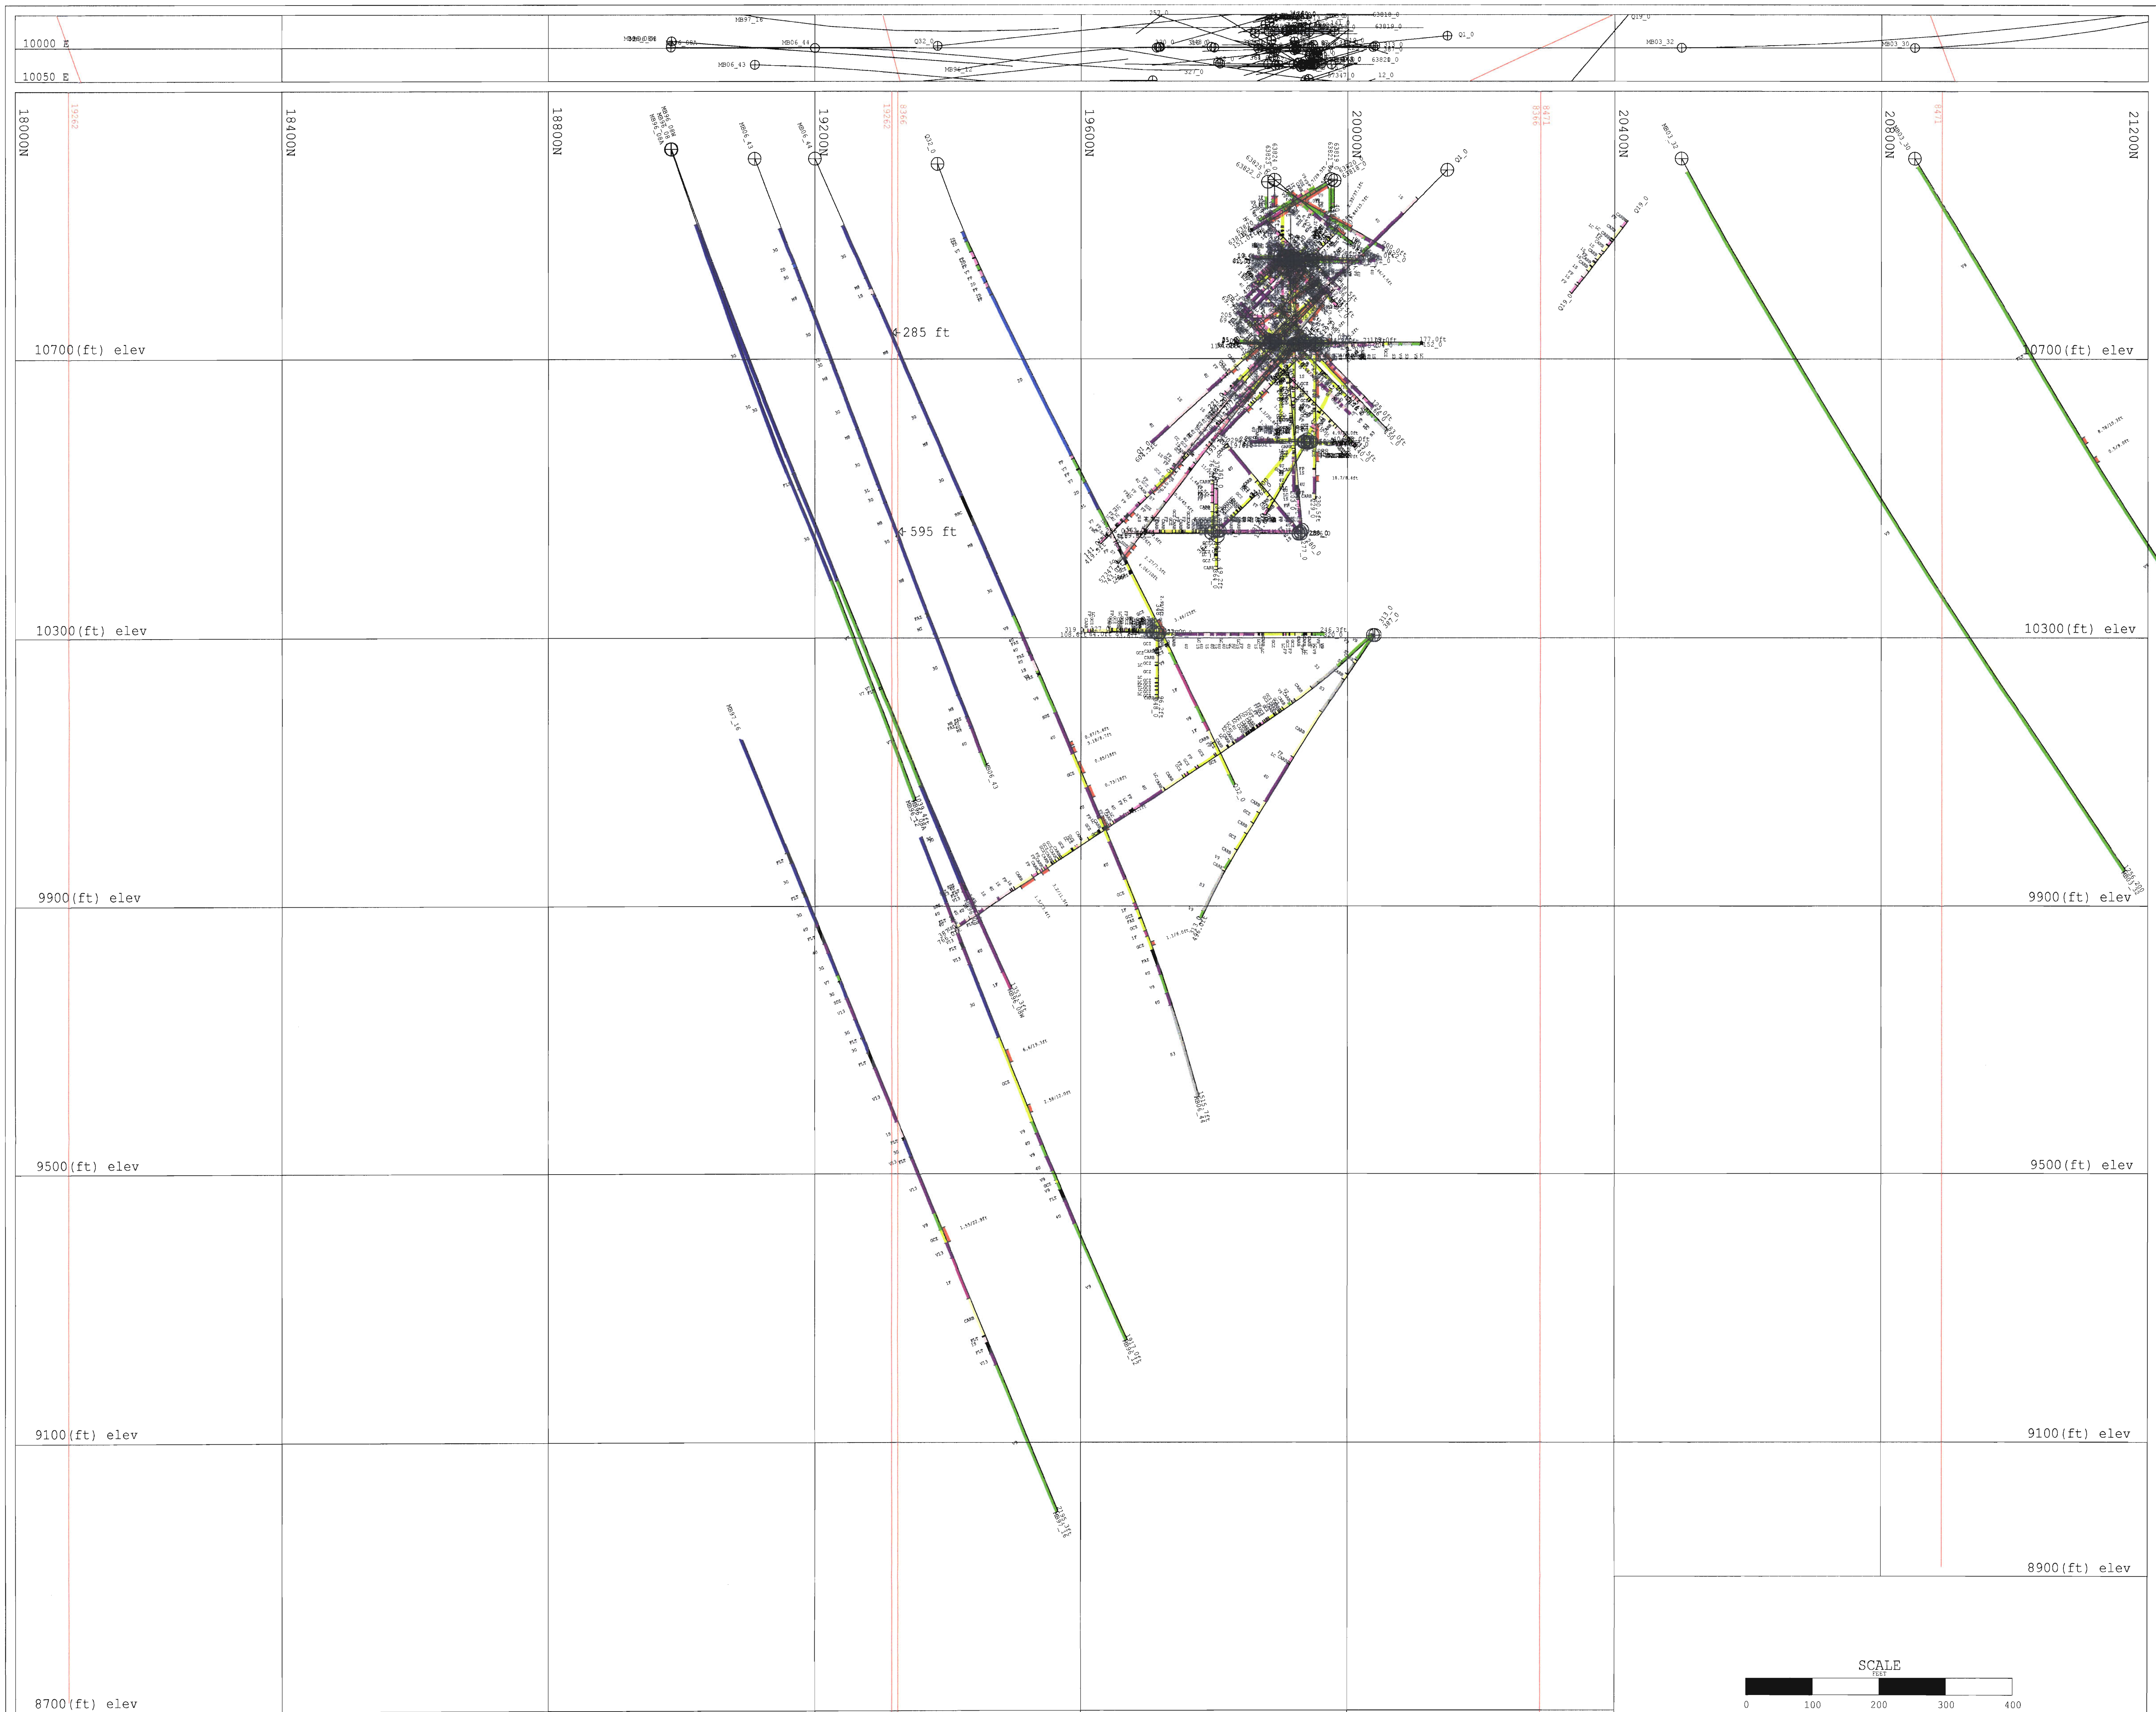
10000 E
10050 E
MB97_16
MB06_44
MB06_43
Q32_0
MB96_12
257_0
63818_0
63819_0
63820_0
Q1_0
Q19_0
MB03_32
MB03_30
12_0
327_0
18000N
18400N
18800N
19200N
19600N
20000N
20400N
20800N
21200N
1926Z
1926Z
8366
8471
8366
8471
MB06_43
MB06_44
Q32_0
Q1_0
Q19_0
MB03_32
MB03_30
285 ft
595 ft
10700(ft) elev
10700(ft) elev
10300(ft) elev
10300(ft) elev
9900(ft) elev
9900(ft) elev
9500(ft) elev
9500(ft) elev
9100(ft) elev
9100(ft) elev
8900(ft) elev
8700(ft) elev
MB97_16
SCALE
FEET
0
100
200
300
400